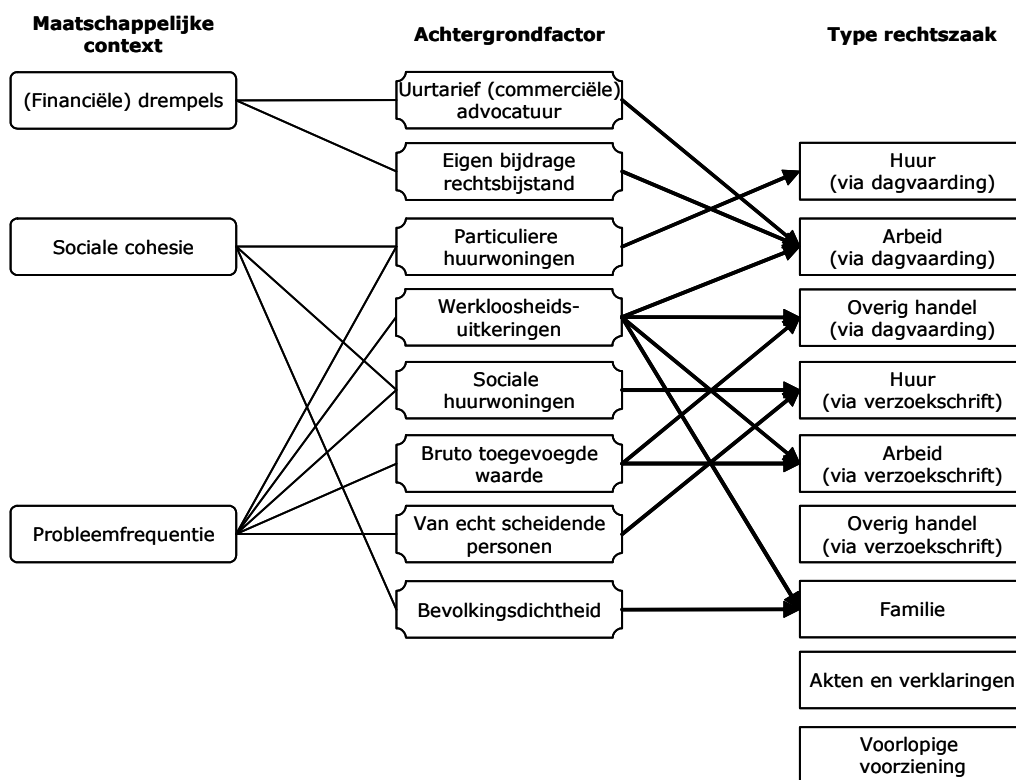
Maatschappelijke context

Achtergrondfactor

Type rechtszaak

(Financiële) drempels

Sociale cohesie

Probleemfrequentie

Uurtarief (commerciële) advocatuur

Eigen bijdrage rechtsbijstand

Particuliere huurwoningen

Werkloosheidsuitkeringen

Sociale huurwoningen

Bruto toegevoegde waarde

Van echt scheidende personen

Bevolkingsdichtheid

Huur (via dagvaarding)

Arbeid (via dagvaarding)

Overig handel (via dagvaarding)

Huur (via verzoekschrift)

Arbeid (via verzoekschrift)

Overig handel (via verzoekschrift)

Familie

Akten en verklaringen

Voorlopige voorziening